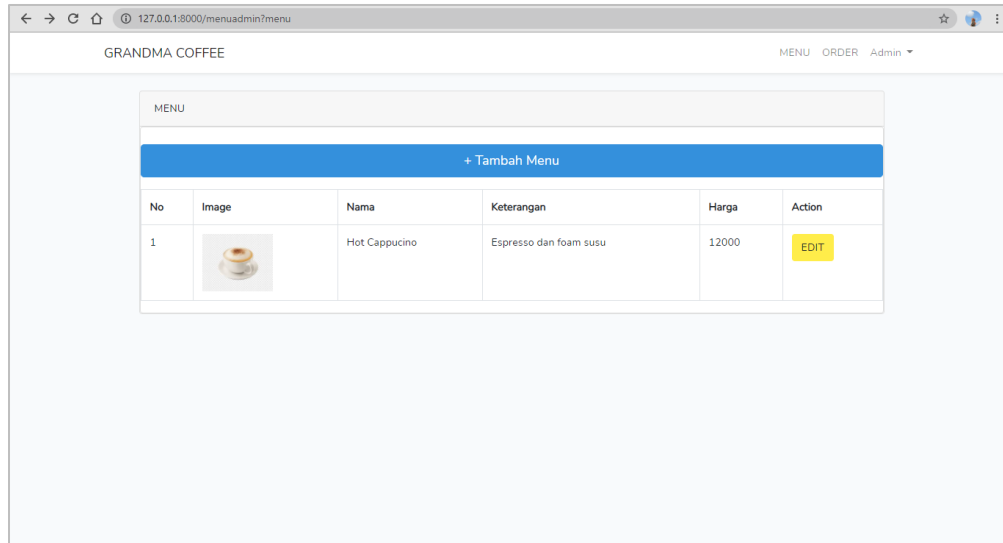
127.0.0.1:8000/menuadmin?menu

GRANDMA COFFEE

MENU ORDER Admin

MENU

+ Tambah Menu

| No | Image | Nama | Keterangan | Harga | Action |
|---|---|---|---|---|---|
| 1 | | Hot Cappucino | Espresso dan foam susu | 12000 | EDIT |